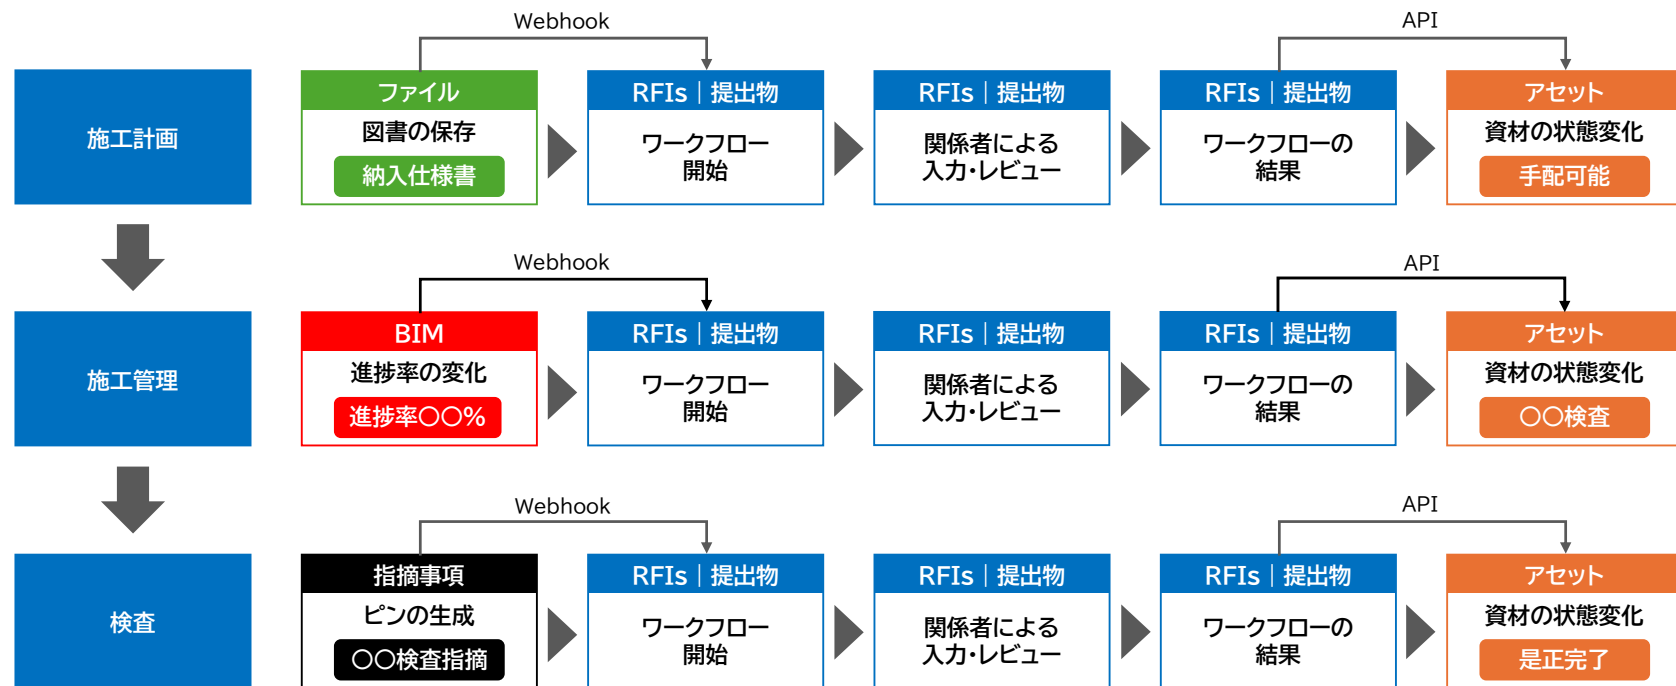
Webhook

API

施工計画

ファイル
図書の保存
納入仕様書

RFIs｜提出物
ワークフロー開始

RFIs｜提出物
関係者による入力･レビュー

RFIs｜提出物
ワークフローの結果

アセット
資材の状態変化
手配可能

Webhook

API

施工管理

BIM
進捗率の変化
進捗率○○%

RFIs｜提出物
ワークフロー開始

RFIs｜提出物
関係者による入力･レビュー

RFIs｜提出物
ワークフローの結果

アセット
資材の状態変化
○○検査

Webhook

API

検査

指摘事項
ピンの生成
○○検査指摘

RFIs｜提出物
ワークフロー開始

RFIs｜提出物
関係者による入力･レビュー

RFIs｜提出物
ワークフローの結果

アセット
資材の状態変化
是正完了